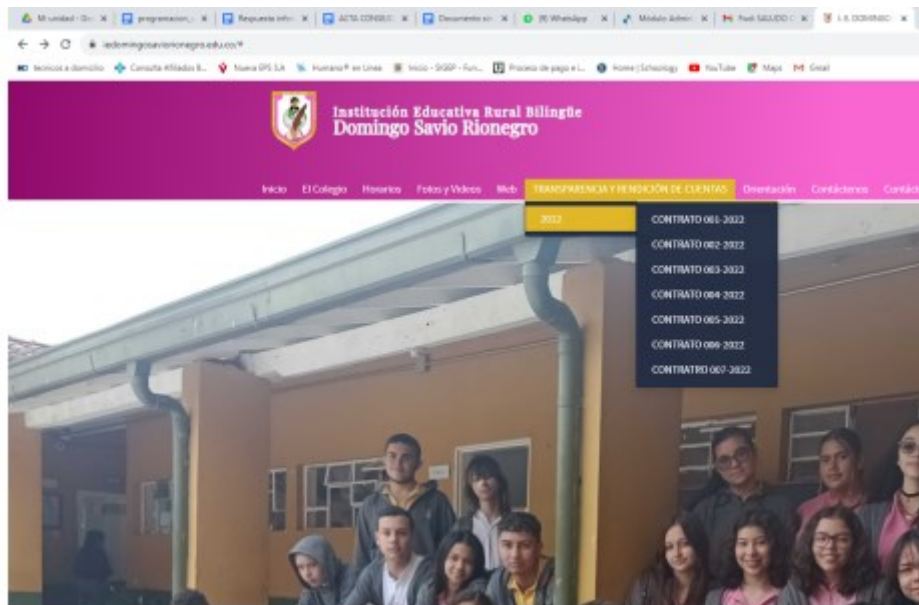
Mi unidad - G | programacion | Respuesta info | ACTA CONSU | Documento sin | (9) WhatsApp | Módulo Admi | Fwd: SALUDO | I.E. DOMINGO

iedomingosaviorionegro.edu.co/#

tecnicos a domicilio | Consulta Afiliados B... | Nueva EPS S.A | Humano® en Línea | Inicio - SIGEP - Fun... | Proceso de pago e l... | Home | Schoology | YouTube | Maps | Gmail

Institución Educativa Rural Bilingüe
Domingo Savio Rionegro

Inicio | El Colegio | Horarios | Fotos y Videos | Web | TRANSPARENCIA Y RENDICIÓN DE CUENTAS | Orientación | Contáctenos | Contáct

2022

CONTRATO 001-2022
CONTRATO 002-2022
CONTRATO 003-2022
CONTRATO 004-2022
CONTRATO 005-2022
CONTRATO 006-2022
CONTRATRO 007-2022